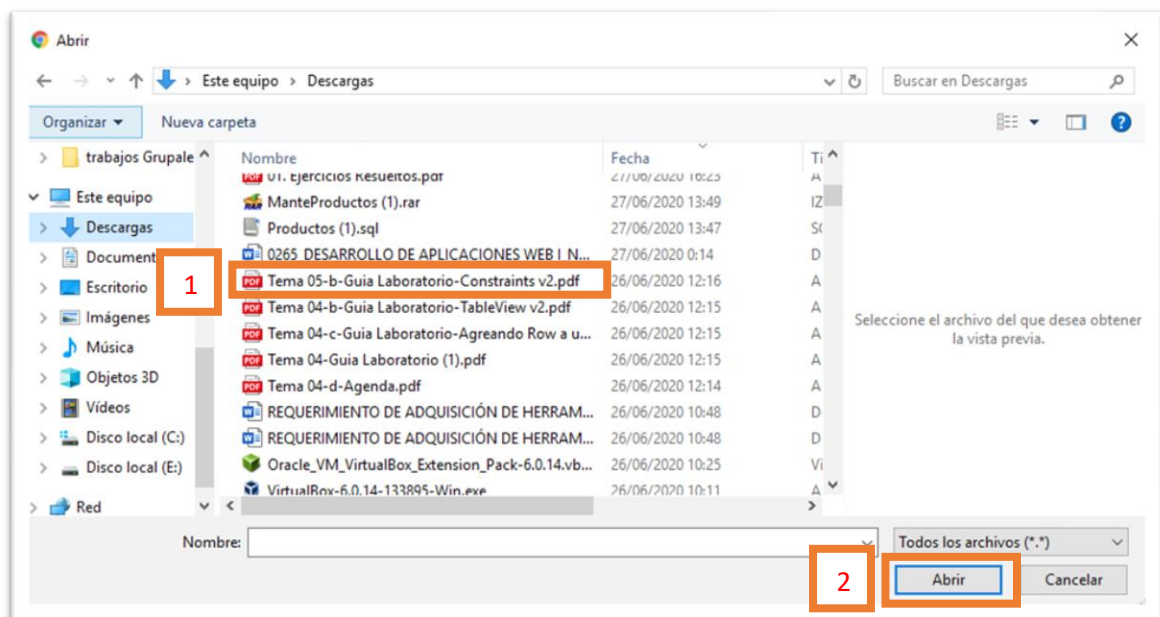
Abrir

Este equipo > Descargas

Buscar en Descargas

Organizar ▾   Nueva carpeta

trabajos Grupale
Este equipo
Descargas
Document
Escritorio
Imágenes
Música
Objetos 3D
Vídeos
Disco local (C:)
Disco local (E:)
Red

| Nombre | Fecha | Ti |
|---|---|---|
| 01. Ejercicios Resueltos.pdf | 27/06/2020 16:23 | A |
| ManteProductos (1).rar | 27/06/2020 13:49 | IZ |
| Productos (1).sql | 27/06/2020 13:47 | SC |
| 0265_DESARROLLO DE APLICACIONES WEB I_N... | 27/06/2020 0:14 | D |
| Tema 05-b-Guia Laboratorio-Constraints v2.pdf | 26/06/2020 12:16 | A |
| Tema 04-b-Guia Laboratorio-TableView v2.pdf | 26/06/2020 12:15 | A |
| Tema 04-c-Guia Laboratorio-Agreando Row a u... | 26/06/2020 12:15 | A |
| Tema 04-Guia Laboratorio (1).pdf | 26/06/2020 12:15 | A |
| Tema 04-d-Agenda.pdf | 26/06/2020 12:14 | A |
| REQUERIMIENTO DE ADQUISICIÓN DE HERRAM... | 26/06/2020 10:48 | D |
| REQUERIMIENTO DE ADQUISICIÓN DE HERRAM... | 26/06/2020 10:48 | D |
| Oracle_VM_VirtualBox_Extension_Pack-6.0.14.vb... | 26/06/2020 10:25 | Vi |
| VirtualBox-6.0.14-133895-Win.exe | 26/06/2020 10:11 | A |

1

Seleccione el archivo del que desea obtener la vista previa.

Nombre:

Todos los archivos (*.*)

2

Abrir   Cancelar